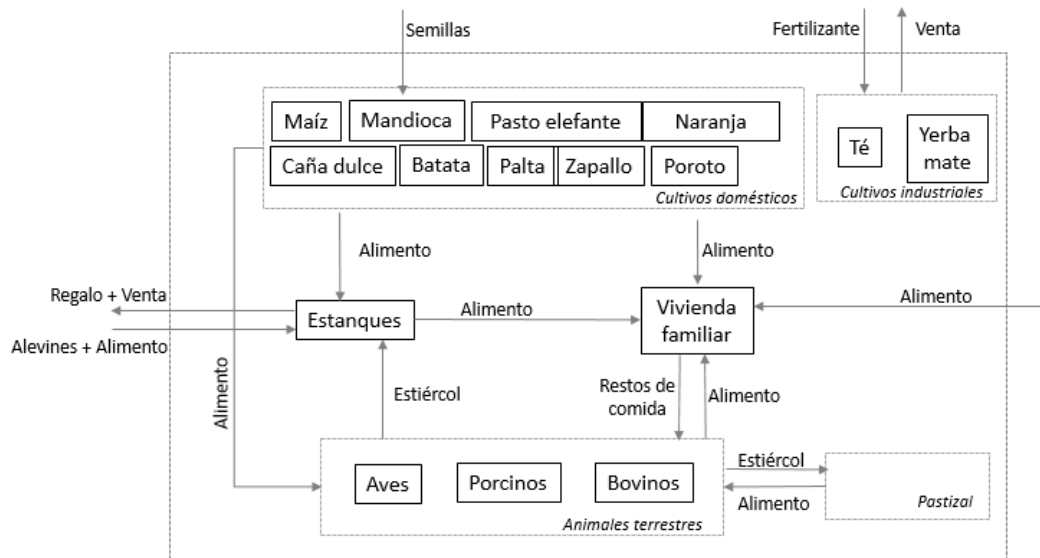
Semillas

Fertilizante

Venta

Maíz

Mandioca

Pasto elefante

Naranja

Caña dulce

Batata

Palta

Zapallo

Poroto

*Cultivos domésticos*

Té

Yerba mate

*Cultivos industriales*

Alimento

Alimento

Regalo + Venta

Alevines + Alimento

Estanques

Alimento

Vivienda familiar

Alimento

Alimento

Estiércol

Restos de comida

Alimento

Aves

Porcinos

Bovinos

*Animales terrestres*

Estiércol

Alimento

*Pastizal*